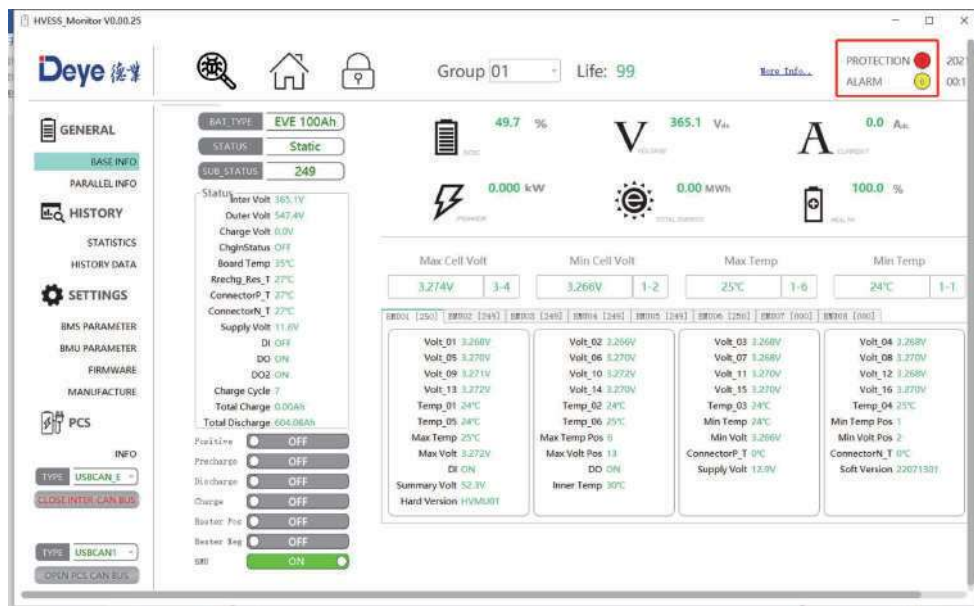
HVESS_Monitor V0.00.25

Deye 德业

Group 01

Life: 99

More Info..

PROTECTION

ALARM

202

00:1

GENERAL

BASE INFO

PARALLEL INFO

HISTORY

STATISTICS

HISTORY DATA

SETTINGS

BMS PARAMETER

BMU PARAMETER

FIRMWARE

MANUFACTURE

PCS

INFO

TYPE USBCAN_E

CLOSE INTER CAN BUS

TYPE USBCAN1

OPEN PCS CAN BUS

BAT_TYPE EVE 100Ah

STATUS Static

SUB_STATUS 249

Status

Inter Volt 365.1V

Outer Volt 547.4V

Charge Volt 0.0V

ChgInStatus OFF

Board Temp 35°C

Rrechg_Res_T 27°C

ConnectorP_T 27°C

ConnectorN_T 27°C

Supply Volt 11.6V

DI OFF

DO ON

DO2 ON

Charge Cycle 7

Total Charge 0.00Ah

Total Discharge 604.06Ah

Positive OFF

Precharge OFF

Discharge OFF

Charge OFF

Heater Pos OFF

Heater Neg OFF

BMU ON

49.7 %

365.1 $V_{dc}$

0.0 $A_{dc}$

0.000 kW

0.00 MWh

100.0 %

| Max Cell Volt | | Min Cell Volt | | Max Temp | | Min Temp | |
|---|---|---|---|---|---|---|---|
| 3.274V | 3-4 | 3.266V | 1-2 | 25°C | 1-6 | 24°C | 1-1 |

BMU01 [250] BMU02 [249] BMU03 [249] BMU04 [249] BMU05 [249] BMU06 [250] BMU07 [000] BMU08 [000]

Volt_01 3.268V
Volt_05 3.270V
Volt_09 3.271V
Volt_13 3.272V
Temp_01 24°C
Temp_05 24°C
Max Temp 25°C
Max Volt 3.272V
DI ON
Summary Volt 52.3V
Hard Version HVMU01

Volt_02 3.266V
Volt_06 3.270V
Volt_10 3.272V
Volt_14 3.270V
Temp_02 24°C
Temp_06 25°C
Max Temp Pos 6
Max Volt Pos 13
DO ON
Inner Temp 30°C

Volt_03 3.268V
Volt_07 3.268V
Volt_11 3.270V
Volt_15 3.270V
Temp_03 24°C
Min Temp 24°C
Min Volt 3.266V
ConnectorP_T 0°C
Supply Volt 12.9V

Volt_04 3.268V
Volt_08 3.270V
Volt_12 3.268V
Volt_16 3.270V
Temp_04 25°C
Min Temp Pos 1
Min Volt Pos 2
ConnectorN_T 0°C
Soft Version 22071501